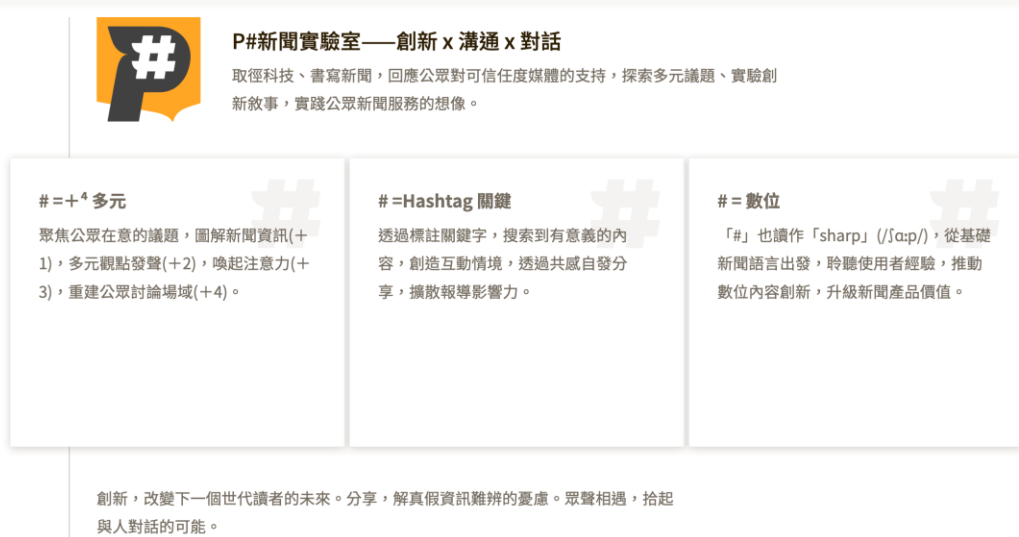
#

P#新聞實驗室——創新 x 溝通 x 對話

取徑科技、書寫新聞，回應公眾對可信任度媒體的支持，探索多元議題、實驗創新敘事，實踐公眾新聞服務的想像。

# =+⁴ 多元

聚焦公眾在意的議題，圖解新聞資訊(+1)，多元觀點發聲(+2)，喚起注意力(+3)，重建公眾討論場域(+4)。

# =Hashtag 關鍵

透過標註關鍵字，搜索到有意義的內容，創造互動情境，透過共感自發分享，擴散報導影響力。

# = 數位

「#」也讀作「sharp」(/ʃɑːp/)，從基礎新聞語言出發，聆聽使用者經驗，推動數位內容創新，升級新聞產品價值。

創新，改變下一個世代讀者的未來。分享，解真假資訊難辨的憂慮。眾聲相遇，拾起與人對話的可能。